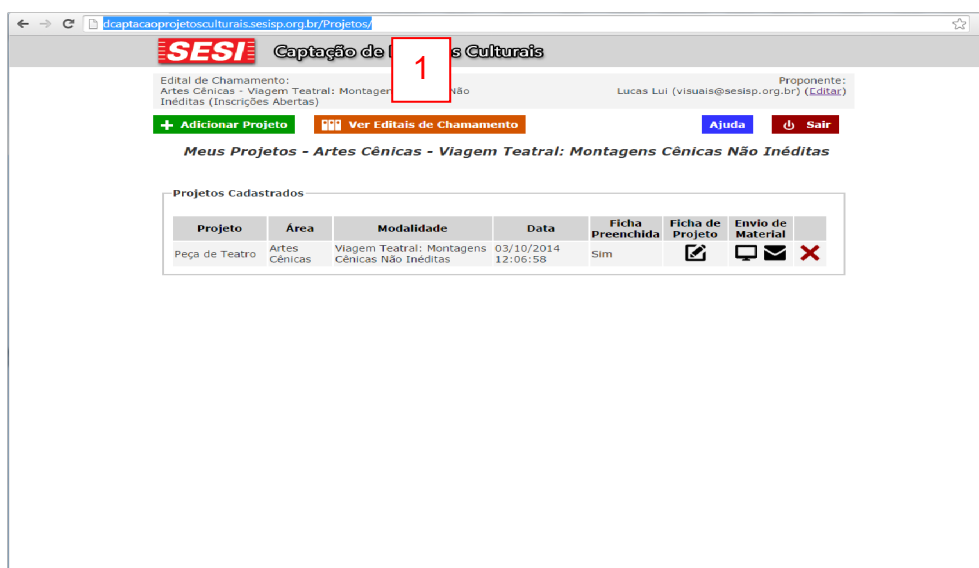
dcaptacaoprojetosculturais.sesisp.org.br/Projetos/

SESI Captação de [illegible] Culturais

1

Edital de Chamamento:
Artes Cênicas - Viagem Teatral: Montagen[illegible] Não Inéditas (Inscrições Abertas)

Proponente:
Lucas Lui (visuais@sesisp.org.br) (Editar)

Adicionar Projeto

Ver Editais de Chamamento

Ajuda

Sair

Meus Projetos - Artes Cênicas - Viagem Teatral: Montagens Cênicas Não Inéditas

Projetos Cadastrados

| Projeto | Área | Modalidade | Data | Ficha Preenchida | Ficha de Projeto | Envio de Material | |
|---|---|---|---|---|---|---|---|
| Peça de Teatro | Artes Cênicas | Viagem Teatral: Montagens Cênicas Não Inéditas | 03/10/2014 12:06:58 | Sim | | | |